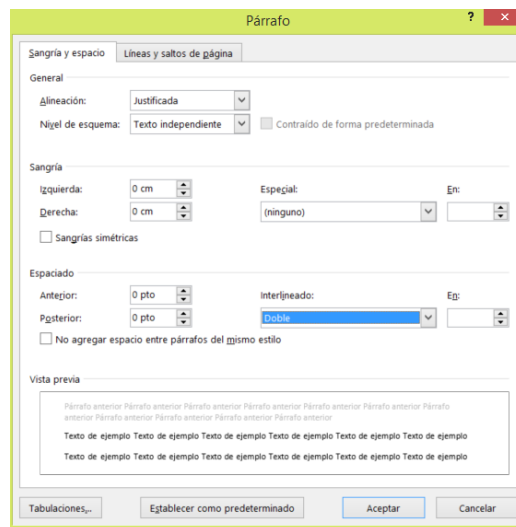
Párrafo

?

Sangría y espacio | Líneas y saltos de página

General

Alineación: Justificada

Nivel de esquema: Texto independiente

Contraído de forma predeterminada

Sangría

Izquierda: 0 cm

Derecha: 0 cm

Especial: (ninguno)

En:

Sangrías simétricas

Espaciado

Anterior: 0 pto

Posterior: 0 pto

Interlineado: Doble

En:

No agregar espacio entre párrafos del mismo estilo

Vista previa

Párrafo anterior Párrafo anterior Párrafo anterior Párrafo anterior Párrafo anterior Párrafo anterior Párrafo anterior Párrafo anterior Párrafo anterior Párrafo anterior Párrafo anterior

Texto de ejemplo Texto de ejemplo Texto de ejemplo Texto de ejemplo Texto de ejemplo Texto de ejemplo

Texto de ejemplo Texto de ejemplo Texto de ejemplo Texto de ejemplo Texto de ejemplo Texto de ejemplo

Tabulaciones... | Establecer como predeterminado | Aceptar | Cancelar